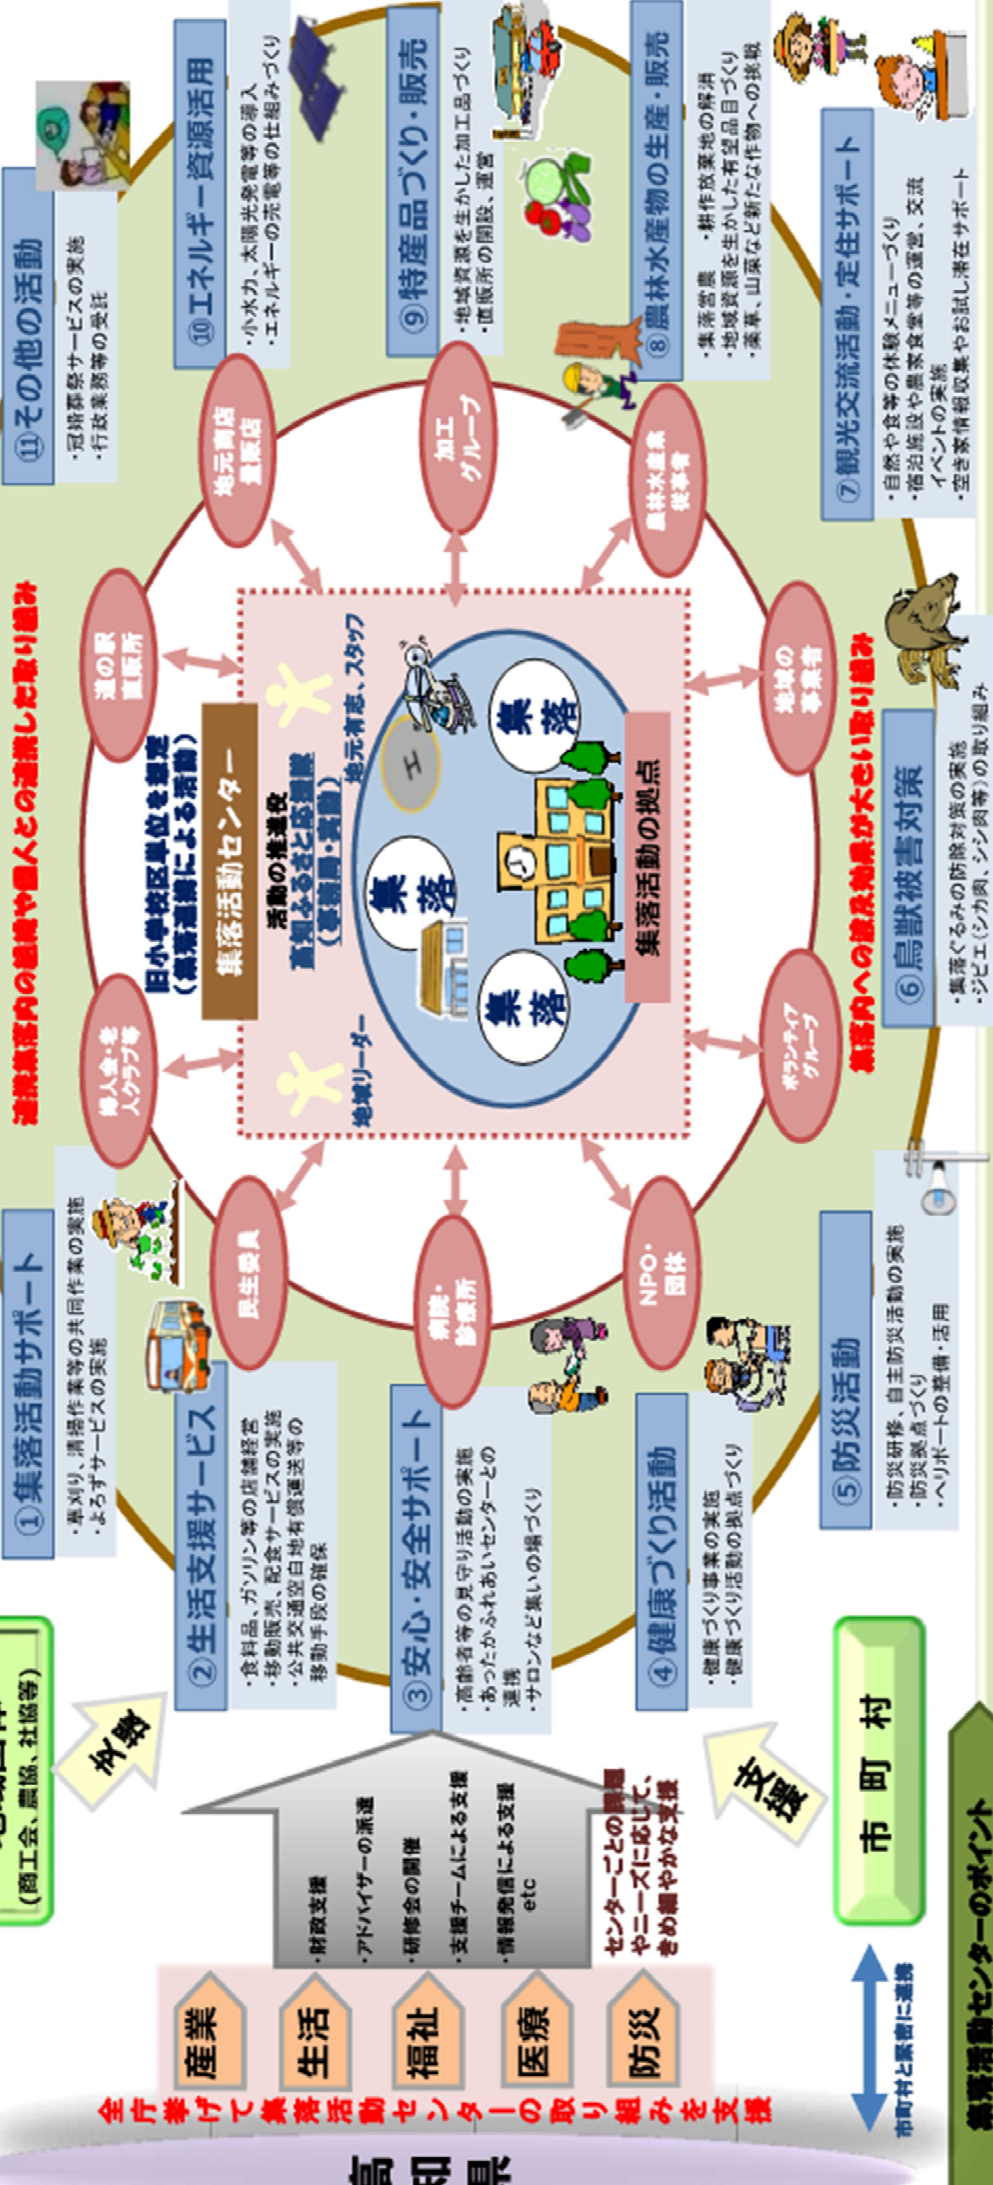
高知県

全庁挙げて集落活動センターの取り組みを支援

産業
生活
福祉
医療
防災

・財政支援
・アドバイザーの派遣
・研修会の開催
・支援チームによる支援
・情報発信による支援
etc

センターごとの課題やニーズに応じて、きめ細やかな支援

市町村と県が密に連携

市町村

支援

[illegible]団体(商工会、農協、社協等)

支援

集落活動センターのポイント

①集落活動サポート
・草刈り、清掃作業等の共同作業の実施
・よろずサービスの実施

②生活支援サービス
・食料品、ガソリン等の店舗経営
・移動販売、配食サービスの実施
・公共交通空白地有償運送等の移動手段の確保

③安心・安全サポート
・高齢者等の見守り活動の実施
・あったかふれあいセンターとの連携
・サロンなど集いの場づくり

④健康づくり活動
・健康づくり事業の実施
・健康づくり活動の拠点づくり

⑤防災活動
・防災研修、自主防災活動の実施
・防災拠点づくり
・ヘリポートの整備・活用

⑥鳥獣被害対策
・集落ぐるみの防除対策の実施
・ジビエ(シカ肉、シシ肉等)の取り組み

⑦観光交流活動・定住サポート
・自然や食等の体験メニューづくり
・宿泊施設や農家食堂等の運営、交流イベントの実施
・空き家情報収集やお試し滞在サポート

⑧農林水産物の生産・販売
・集落営農、耕作放棄地の解消
・地域資源を生かした有望品目づくり
・薬草、山菜など新たな作物への挑戦

⑨特産品づくり・販売
・地域資源を生かした加工品づくり
・直販所の開設、運営

⑩エネルギー資源活用
・小水力、太陽光発電等の導入
・エネルギーの売電等の仕組みづくり

⑪その他の活動
・冠婚葬祭サービスの実施
・行政業務等の受託

近隣集落内の組織や個人との連携した取り組み

集落内への波及効果が大きい取り組み

旧小学校区単位を想定(集落連携による活動)

集落活動センター

活動の推進役
高知ふるさと応援隊(事務局・専属)

地域リーダー

地元有志、スタッフ

集落
集落
集落

集落活動の拠点

老人会・老人クラブ等
民生委員
病院・診療所
NPO・団体
ボランティアグループ
地域の事業者
農林水産業従事者
加工グループ
地元商店量販店
道の駅直販所